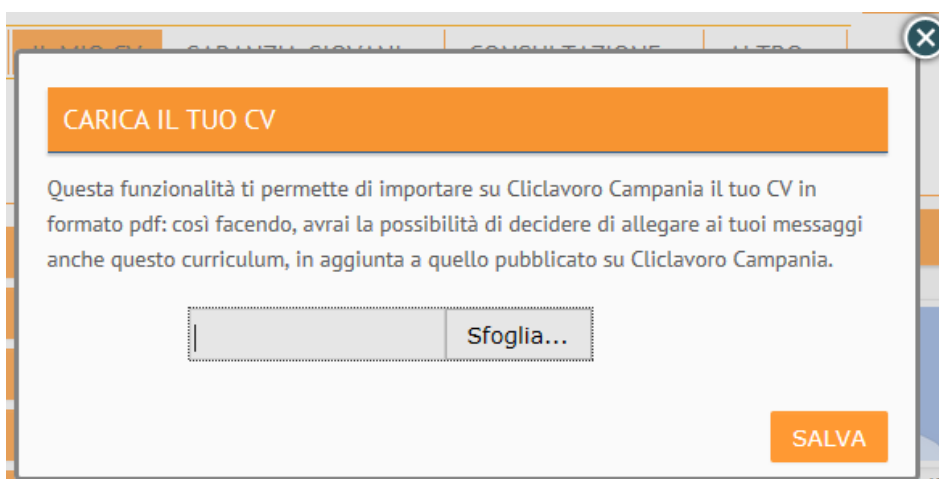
CARICA IL TUO CV

Questa funzionalità ti permette di importare su Cliclavoro Campania il tuo CV in formato pdf: così facendo, avrai la possibilità di decidere di allegare ai tuoi messaggi anche questo curriculum, in aggiunta a quello pubblicato su Cliclavoro Campania.

Sfoglia...

SALVA